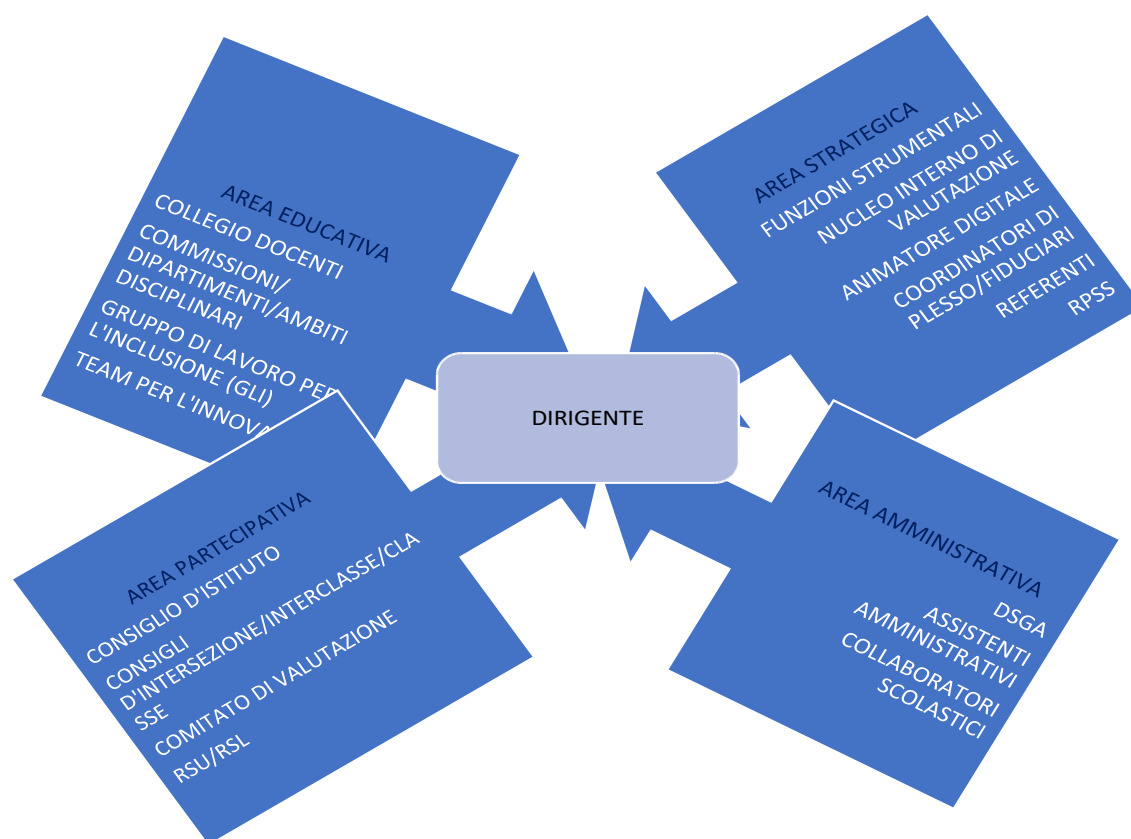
AREA EDUCATIVA
COLLEGIO DOCENTI
COMMISSIONI/ DIPARTIMENTI/AMBITI DISCIPLINARI
GRUPPO DI LAVORO PER L'INCLUSIONE (GLI)
TEAM PER L'INNOVA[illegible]

AREA STRATEGICA
FUNZIONI STRUMENTALI
NUCLEO INTERNO DI VALUTAZIONE
ANIMATORE DIGITALE
COORDINATORI DI PLESSO/FIDUCIARI
REFERENTI
RPSS

DIRIGENTE

AREA PARTECIPATIVA
CONSIGLIO D'ISTITUTO
CONSIGLI D'INTERSEZIONE/INTERCLASSE/CLASSE
COMITATO DI VALUTAZIONE
RSU/RSL

AREA AMMINISTRATIVA
DSGA
ASSISTENTI AMMINISTRATIVI
COLLABORATORI SCOLASTICI